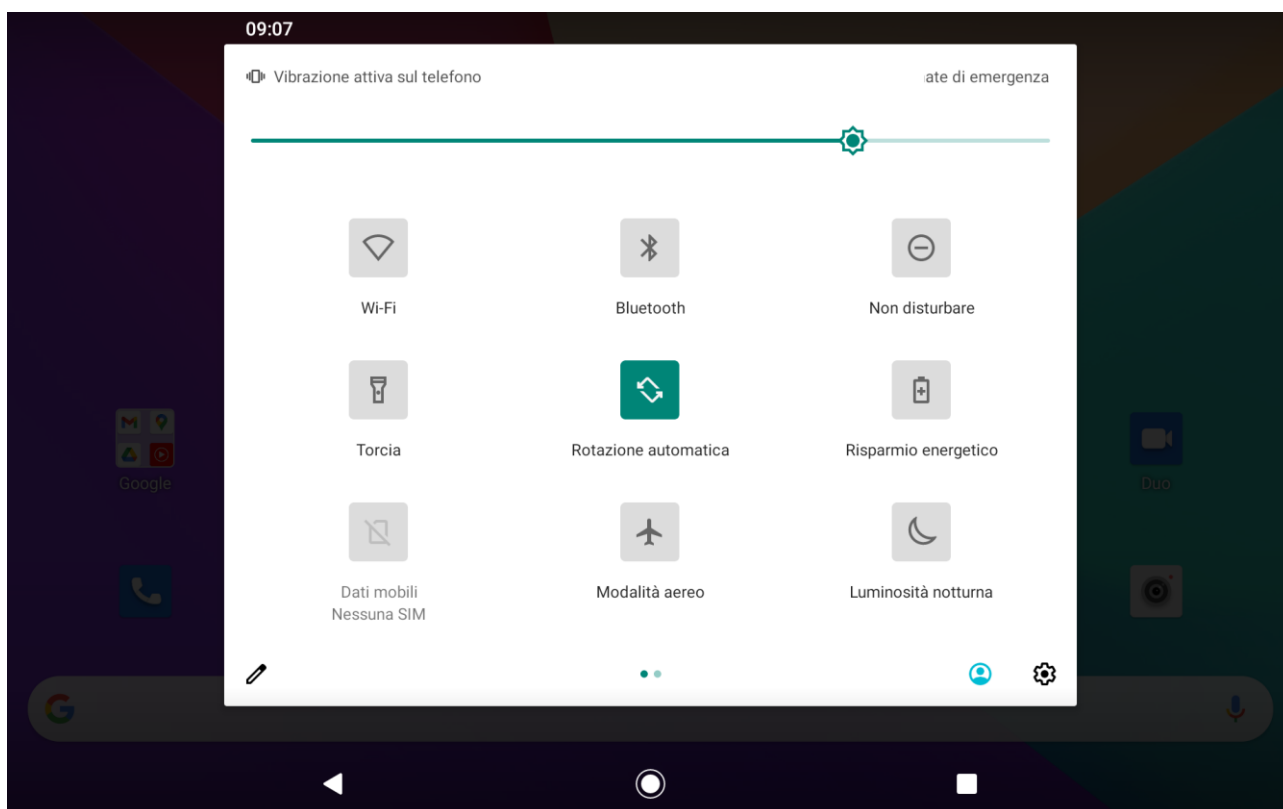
09:07

Vibrazione attiva sul telefono

ate di emergenza

Wi-Fi

Bluetooth

Non disturbare

Torcia

Rotazione automatica

Risparmio energetico

Dati mobili
Nessuna SIM

Modalità aereo

Luminosità notturna

Google

Duo